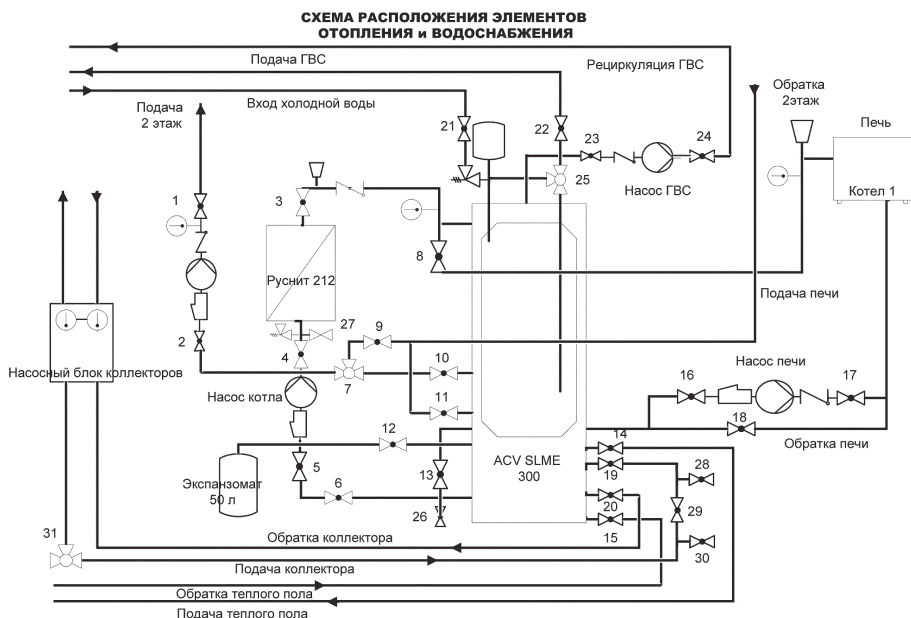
СХЕМА РАСПОЛОЖЕНИЯ ЭЛЕМЕНТОВ
ОТОПЛЕНИЯ и ВОДОСНАБЖЕНИЯ

Подача ГВС

Рециркуляция ГВС

Вход холодной воды

Подача
2 этаж

Обратка
2этаж

Печь

21

22

23

24

Насос ГВС

25

Котел 1

1

3

8

Руснит 212

Подача печи

2

27

9

4

Насосный блок коллекторов

7

10

Насос печи

16

17

Насос котла

11

18

Обратка печи

12

14

5

13

19

28

Экспанзомат
50 л

6

ACV SLME
300

29

26

20

31

15

30

Обратка коллектора

Подача коллектора

Обратка теплого пола

Подача теплого пола